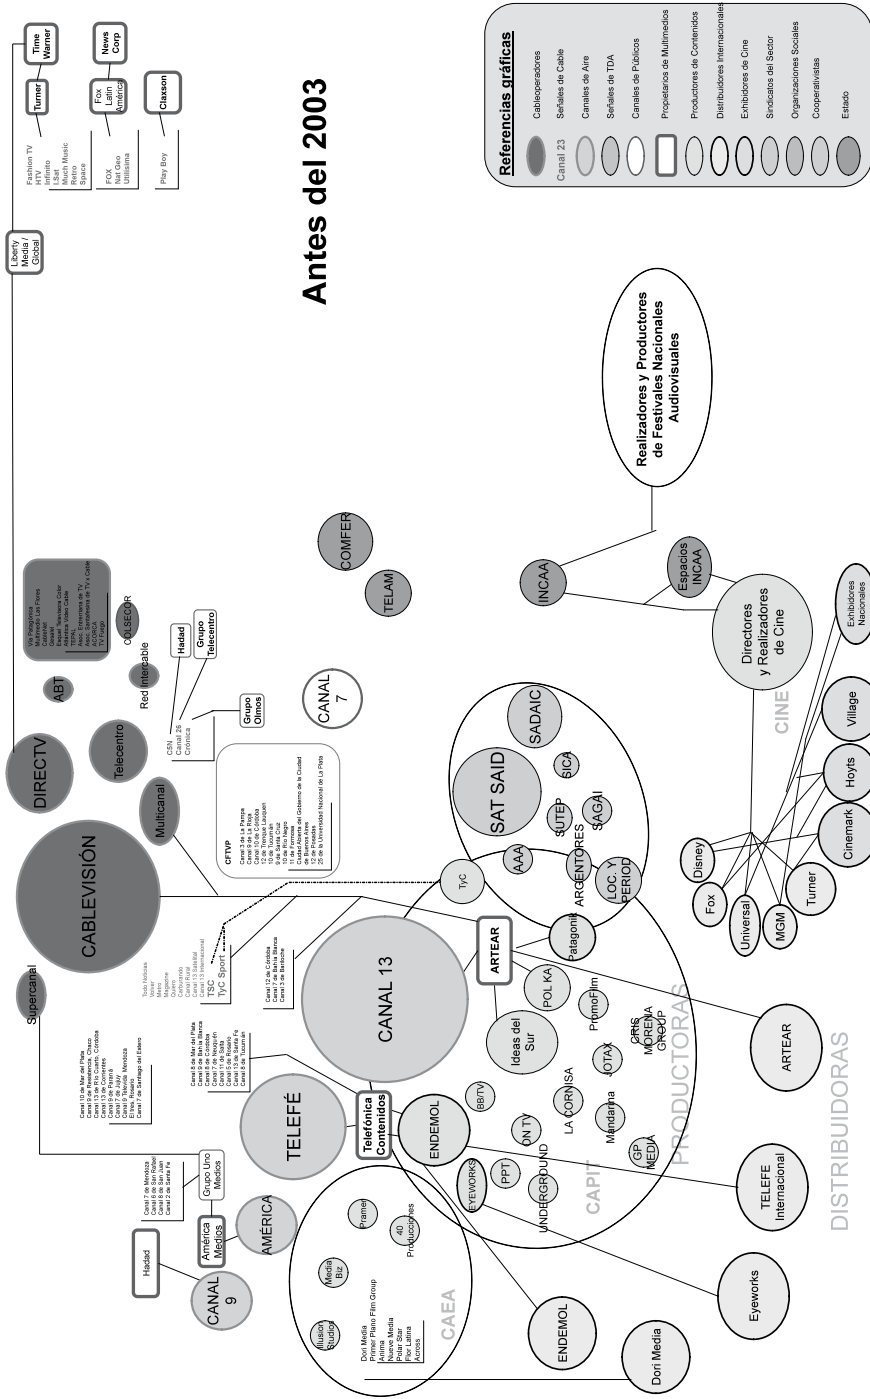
Antes del 2003

Referencias gráficas
Cableoperadores
Canal 23 Señales de Cable
Canales de Aire
Señales de TDA
Canales de Públicos
Propietarios de Multimedios
Productores de Contenidos
Distribuidores Internacionales
Exhibidores de Cine
Sindicatos del Sector
Organizaciones Sociales
Cooperativistas
Estado

Time Warner
Turner
News Corp
Fox Latin América
Claxson
Fashion TV
HTV
Infinito
I.Sat
Much Music
Retro
Space
FOX
Nat Geo
Utilísima
Play Boy
Liberty Media / Global

Realizadores y Productores de Festivales Nacionales Audiovisuales

DIRECTV
ABT
Telecentro
Red Intercable
COLSECOR
Multicanal
CABLEVISIÓN
Supercanal

Hadad
Grupo Telecentro
C5N
Canal 26
Crónica
Grupo Olmos

COMFER
TELAM
CANAL 7
INCAA
Espacios INCAA
Directores y Realizadores de Cine
Exhibidores Nacionales

CFTVP
Canal 3 de La Pampa
Canal 9 de La Rioja
Canal 10 de Córdoba
Canal 12 de Trenque Lauquen
10 de Tucumán
9 de Santa Cruz
10 de Río Negro
11 de Formosa
Ciudad Abierta del Gobierno de la Ciudad de Buenos Aires
12 de Posadas
Canal 26 de la Universidad Nacional de La Plata

Todo Noticias
Volver
Metro
Magazine
Quiero
Canal Rural
Canal 13 Satelital
Canal 13 Internacional
TyC Sport
TyC

Canal 12 de Córdoba
Canal 7 de Bahía Blanca
Canal 3 de Bariloche

CANAL 13
ARTEAR
SAT SAID
SADAIC
SICA
SUTEP
SAGAI
AAA
ARGENTORES
LOC. Y PERIOD
Patagonik
POL KA
PromoFilm
Ideas del Sur
CRIS MORENA GROUP
JOTAX
LA CORNISA
Mandarina
GP MEDIA
ON TV
BB/TV
PPT
UNDERGROUND
EYEWORKS
ENDEMOL
PRODUCTORAS
CAPIT
CINE
Disney
Fox
Universal
MGM
Turner
Cinemark
Hoyts
Village

Canal 8 de Mar del Plata
Canal 9 de Bahía Blanca
Canal 8 de Córdoba
Canal 7 de Neuquén
Canal 11 de Salta
Canal 5 de Rosario
Canal 13 de Santa Fe
Canal 8 de Tucumán

Canal 10 de Mar del Plata
Canal 9 de Resistencia, Chaco
Canal 13 de Río Cuarto, Córdoba
Canal 13 de Corrientes
Canal 9 de Paraná
Canal 7 de Jujuy
Canal 9 Televida, Mendoza
El Tres, Rosario
Canal 7 de Santiago del Estero

TELEFÉ
Telefónica Contenidos
Grupo Uno Medios
Canal 7 de Mendoza
Canal 6 de San Rafael
Canal 8 de San Juan
Canal 2 de Santa Fe
AMÉRICA
América Medios
Hadad
CANAL 9
Premier
Media Biz
40 Producciones
Illusion Studios
Dori Media
Primer Plano Film Group
Antima
Nuevo Media
Polar Star
Flor Latina
Across
CAEA
ARTEAR
TELEFE Internacional
Eyeworks
ENDEMOL
Dori Media
DISTRIBUIDORAS